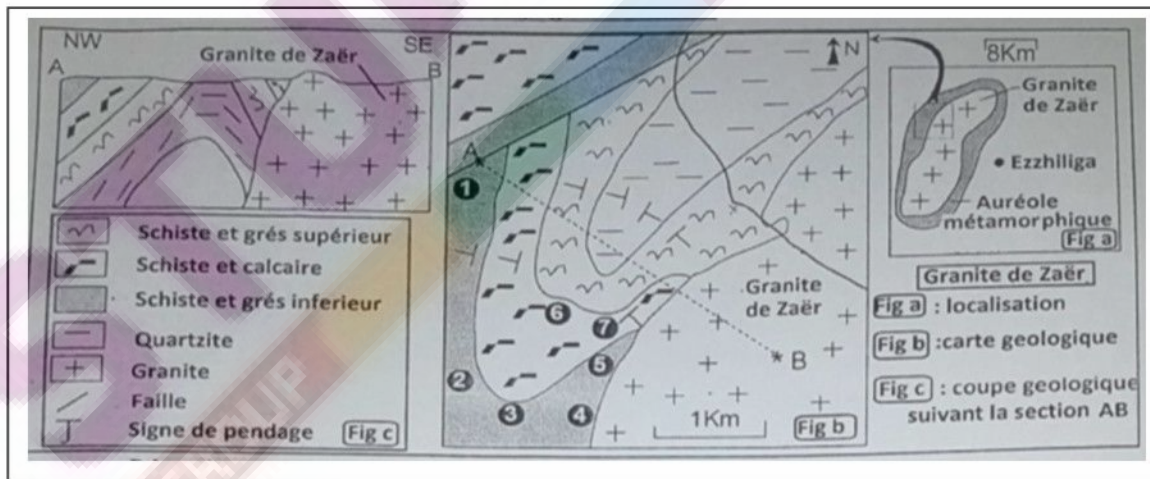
NW
Granite de Zaër
SE
A
B

Schiste et grés supérieur
Schiste et calcaire
Schiste et grés inferieur
Quartzite
Granite
Faille
Signe de pendage
Fig c

N
A
1
2
3
4
5
6
7
Granite de Zaër
B
1Km
Fig b

8Km
Granite de Zaër
Ezzhiliga
Auréole métamorphique
Fig a

Granite de Zaër
Fig a : localisation
Fig b :carte geologique
Fig c : coupe geologique suivant la section AB